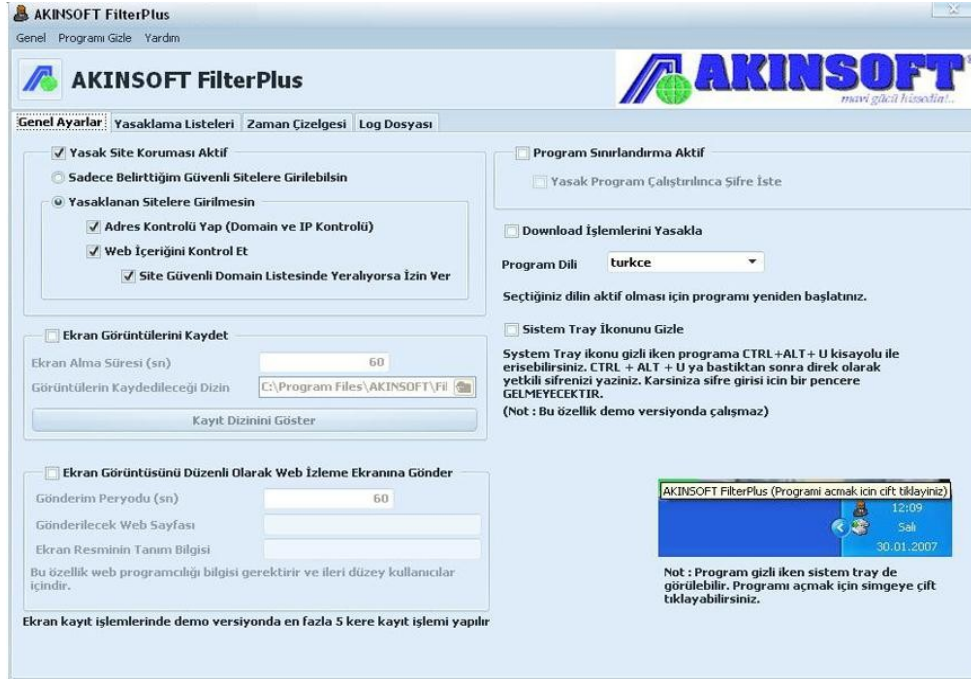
AKINSOFT FilterPlus

Genel Programı Gizle Yardım

AKINSOFT FilterPlus

AKINSOFT
mavi gücü hissedin!..

Genel Ayarlar | Yasaklama Listeleri | Zaman Çizelgesi | Log Dosyası

Yasak Site Koruması Aktif

Sadece Belirttiğim Güvenli Sitelere Girilebilsin

Yasaklanan Sitelere Girilmesin

Adres Kontrolü Yap (Domain ve IP Kontrolü)

Web İçeriğini Kontrol Et

Site Güvenli Domain Listesinde Yeralıyorsa İzin Ver

Ekran Görüntülerini Kaydet

Ekran Alma Süresi (sn) 60

Görüntülerin Kaydedileceği Dizin C:\Program Files\AKINSOFT\Fil

Kayıt Dizinini Göster

Ekran Görüntüsünü Düzenli Olarak Web İzleme Ekranına Gönder

Gönderim Peryodu (sn) 60

Gönderilecek Web Sayfası

Ekran Resminin Tanım Bilgisi

Bu özellik web programcılığı bilgisi gerektirir ve ileri düzey kullanıcılar içindir.

Ekran kayıt işlemlerinde demo versiyonda en fazla 5 kere kayıt işlemi yapılır

Program Sınırlandırma Aktif

Yasak Program Çalıştırılınca Şifre İste

Download İşlemlerini Yasakla

Program Dili turkce

Seçtiğiniz dilin aktif olması için programı yeniden başlatınız.

Sistem Tray İkonunu Gizle

System Tray ikonu gizli iken programa CTRL+ALT+ U kisayolu ile erisebilirsiniz. CTRL + ALT + U ya bastiktan sonra direk olarak yetkili sifrenizi yaziniz. Karsiniza sifre girisi icin bir pencere GELMEYECEKTIR.

(Not : Bu özellik demo versiyonda çalışmaz)

AKINSOFT FilterPlus (Programi acmak icin cift tiklayiniz)

12:09
Salı
30.01.2007

Not : Program gizli iken sistem tray de görülebilir. Programı açmak için simgeye çift tıklayabilirsiniz.